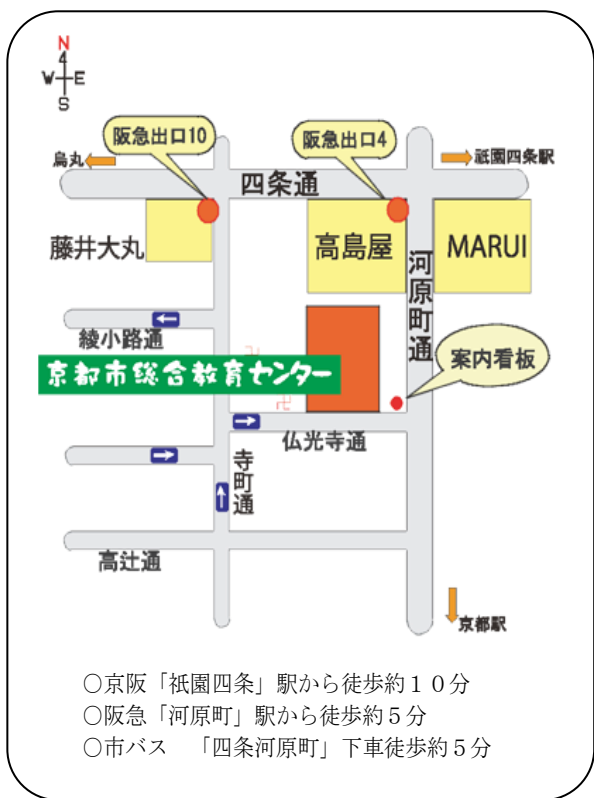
N
W E
S

阪急出口10

阪急出口4

烏丸

祇園四条駅

四条通

藤井大丸

高島屋

MARUI

河原町通

綾小路通

京都市総合教育センター

案内看板

仏光寺通

寺町通

高辻通

京都駅

○京阪「祇園四条」駅から徒歩約１０分
○阪急「河原町」駅から徒歩約５分
○市バス　「四条河原町」下車徒歩約５分